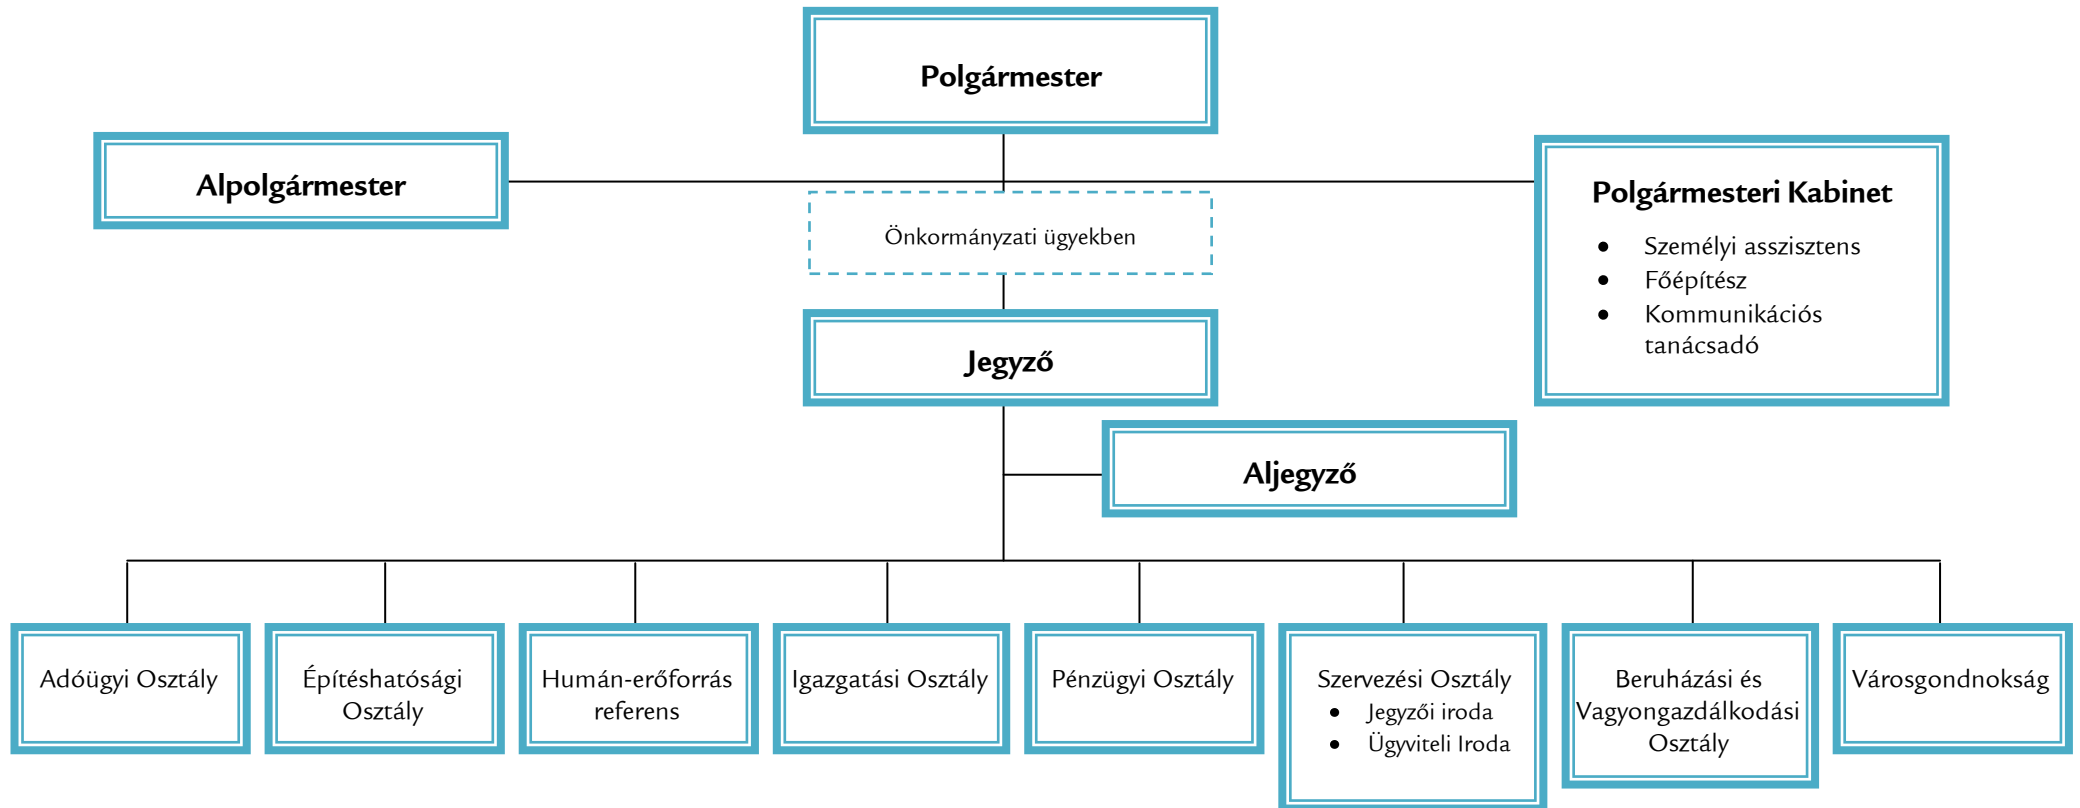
Polgármester

Alpolgármester

Polgármesteri Kabinet

- Személyi asszisztens
- Főépítész
- Kommunikációs tanácsadó

Önkormányzati ügyekben

Jegyző

Aljegyző

Adóügyi Osztály

Építéshatósági Osztály

Humán-erőforrás referens

Igazgatási Osztály

Pénzügyi Osztály

Szervezési Osztály
- Jegyzői iroda
- Ügyviteli Iroda

Beruházási és Vagyongazdálkodási Osztály

Városgondnokság